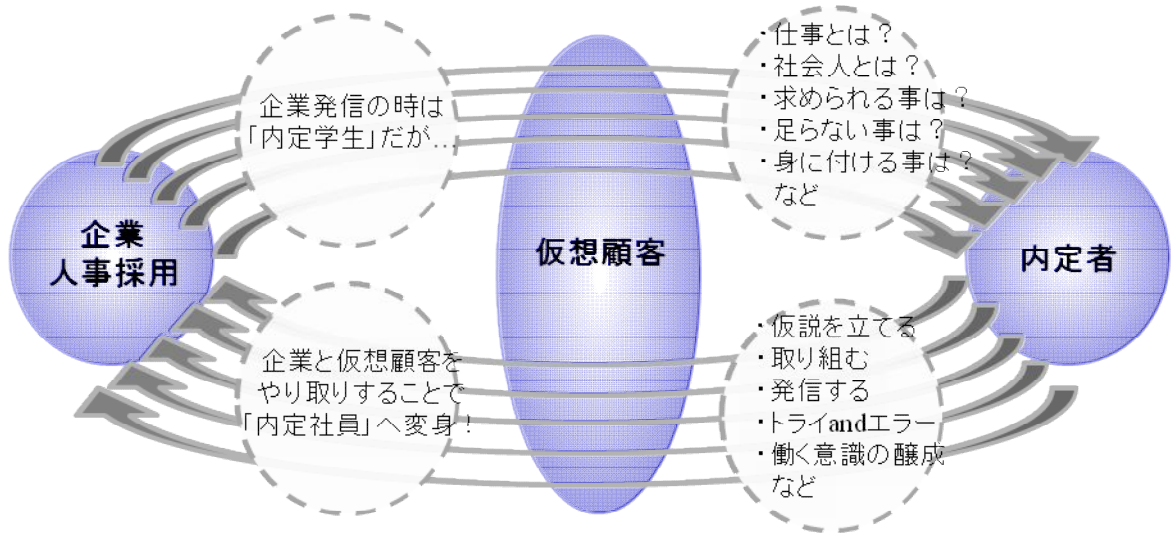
企業発信の時は
「内定学生」だが…

・仕事とは？
・社会人とは？
・求められる事は？
・足らない事は？
・身に付ける事は？
など

企業
人事採用

仮想顧客

内定者

企業と仮想顧客を
やり取りすることで
「内定社員」へ変身！

・仮説を立てる
・取り組む
・発信する
・トライandエラー
・働く意識の醸成
など